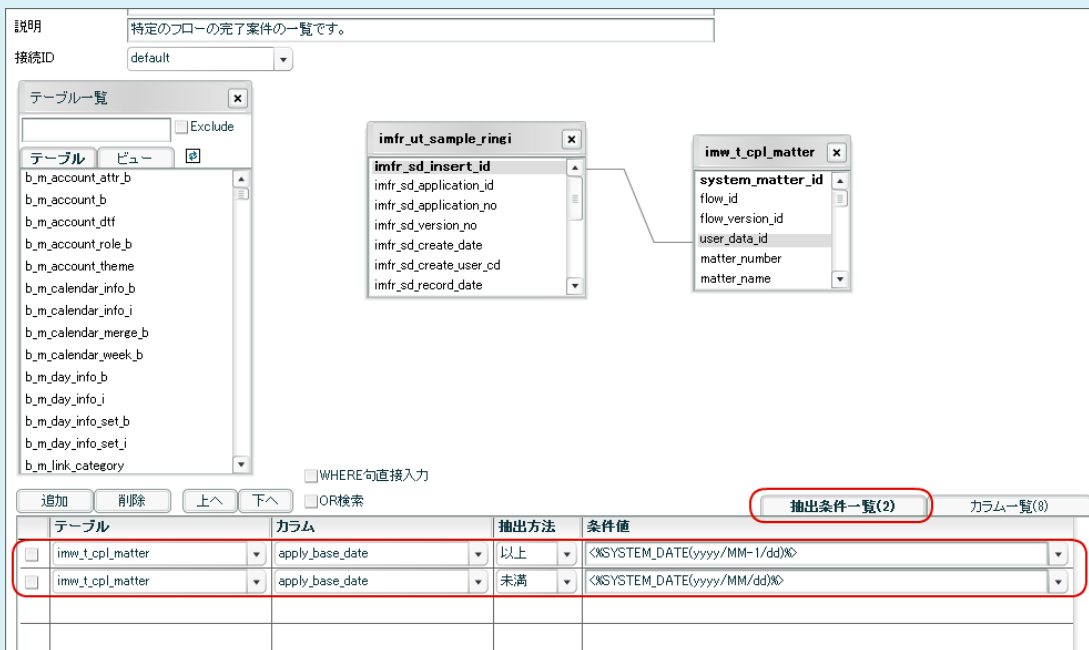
説明 特定のフローの完了案件の一覧です。

接続ID default

テーブル一覧

Exclude

テーブル ビュー

b_m_account_attr_b
b_m_account_b
b_m_account_dtf
b_m_account_role_b
b_m_account_theme
b_m_calendar_info_b
b_m_calendar_info_i
b_m_calendar_merge_b
b_m_calendar_week_b
b_m_day_info_b
b_m_day_info_i
b_m_day_info_set_b
b_m_day_info_set_i
b_m_link_category

imfr_ut_sample_ringi

imfr_sd_insert_id
imfr_sd_application_id
imfr_sd_application_no
imfr_sd_version_no
imfr_sd_create_date
imfr_sd_create_user_cd
imfr_sd_record_date

imw_t_cpl_matter

system_matter_id
flow_id
flow_version_id
user_data_id
matter_number
matter_name

WHERE句直接入力

OR検索

追加 削除 上へ 下へ

抽出条件一覧(2) カラム一覧(8)

| | テーブル | カラム | 抽出方法 | 条件値 |
|---|---|---|---|---|
| | imw_t_cpl_matter | apply_base_date | 以上 | <%SYSTEM_DATE(yyyy/MM-1/dd)%> |
| | imw_t_cpl_matter | apply_base_date | 未満 | <%SYSTEM_DATE(yyyy/MM/dd)%> |